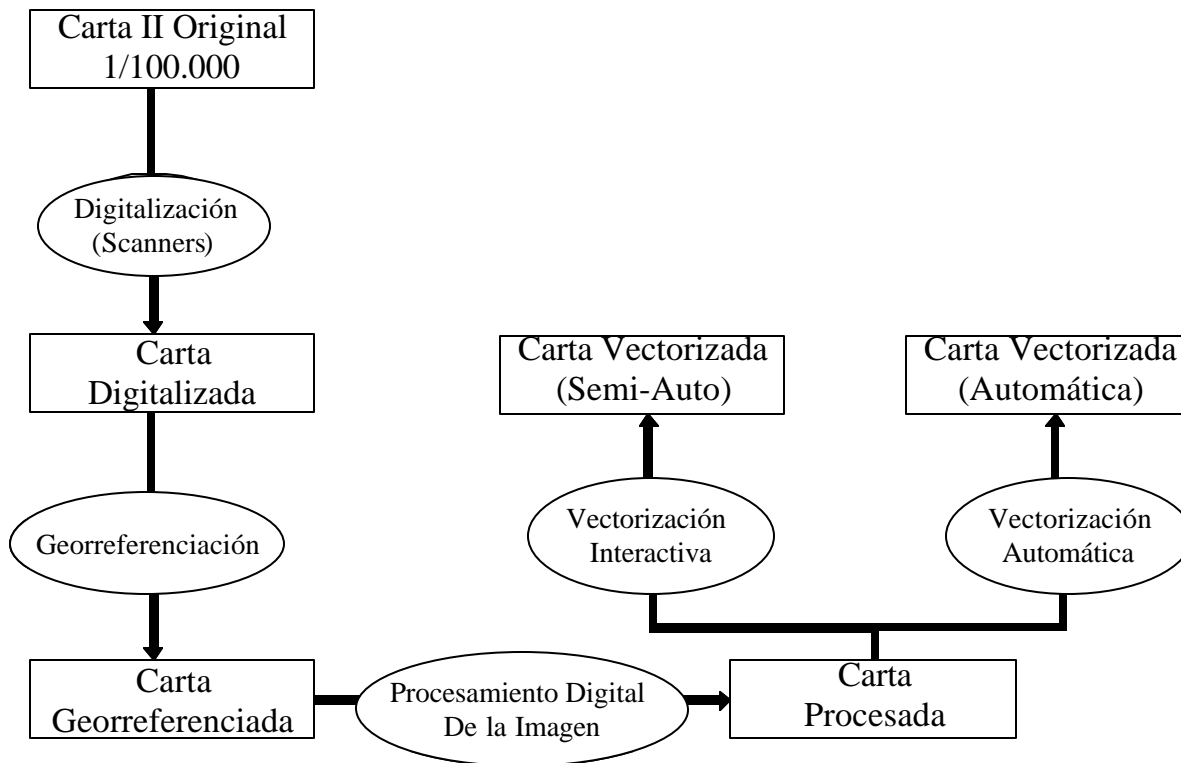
Carta II Original
1/100.000

Digitalización
(Scanners)

Carta
Digitalizada

Georreferenciación

Carta
Georreferenciada

Procesamiento Digital
De la Imagen

Carta
Procesada

Vectorización
Interactiva

Vectorización
Automática

Carta Vectorizada
(Semi-Auto)

Carta Vectorizada
(Automática)